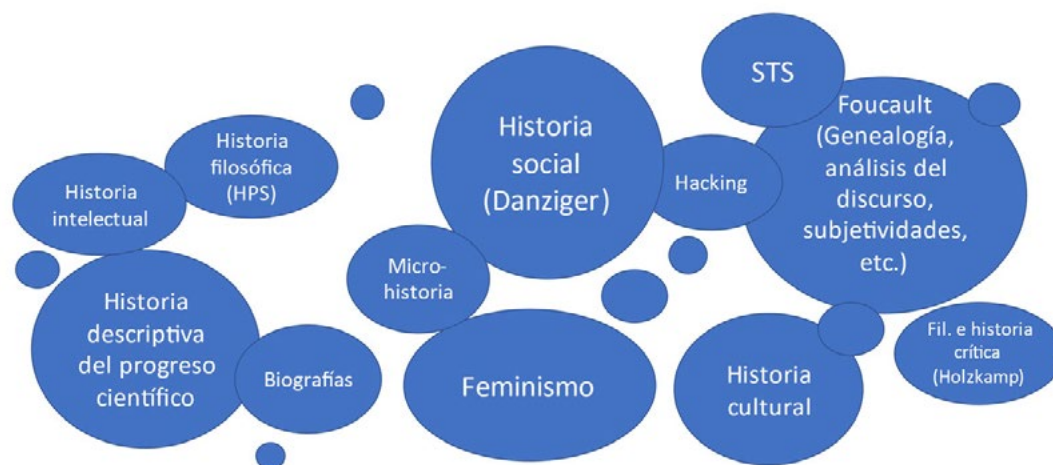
STS

Historia filosófica (HPS)

Historia social (Danziger)

Foucault (Genealogía, análisis del discurso, subjetividades, etc.)

Historia intelectual

Hacking

Micro-historia

Historia descriptiva del progreso científico

Biografías

Feminismo

Historia cultural

Fil. e historia crítica (Holzkamp)